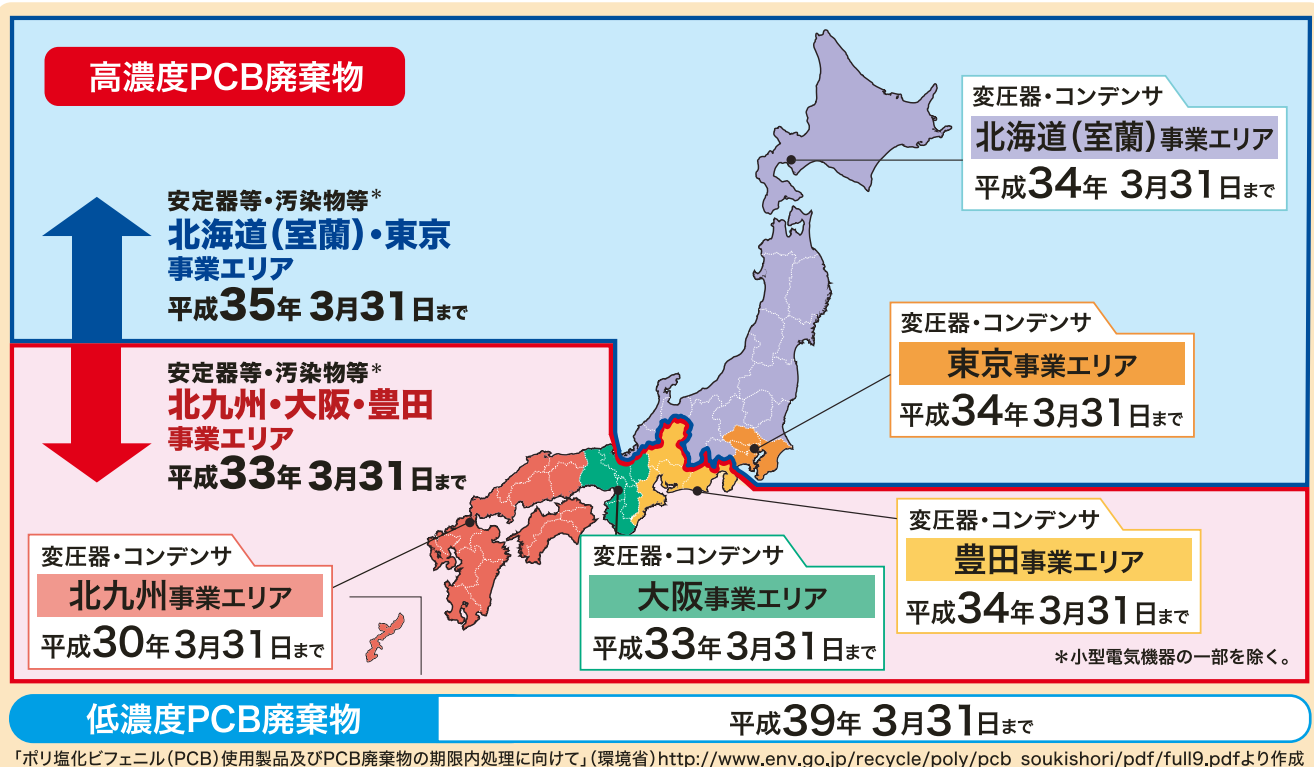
高濃度PCB廃棄物

安定器等・汚染物等＊
北海道（室蘭）・東京
事業エリア
平成35年 3月31日まで

安定器等・汚染物等＊
北九州・大阪・豊田
事業エリア
平成33年 3月31日まで

変圧器・コンデンサ
北海道（室蘭）事業エリア
平成34年 3月31日まで

変圧器・コンデンサ
東京事業エリア
平成34年 3月31日まで

変圧器・コンデンサ
豊田事業エリア
平成34年 3月31日まで

変圧器・コンデンサ
北九州事業エリア
平成30年 3月31日まで

変圧器・コンデンサ
大阪事業エリア
平成33年 3月31日まで

＊小型電気機器の一部を除く。

低濃度PCB廃棄物
平成39年 3月31日まで

「ポリ塩化ビフェニル（PCB）使用製品及びPCB廃棄物の期限内処理に向けて」（環境省）http://www.env.go.jp/recycle/poly/pcb_soukishori/pdf/full9.pdfより作成